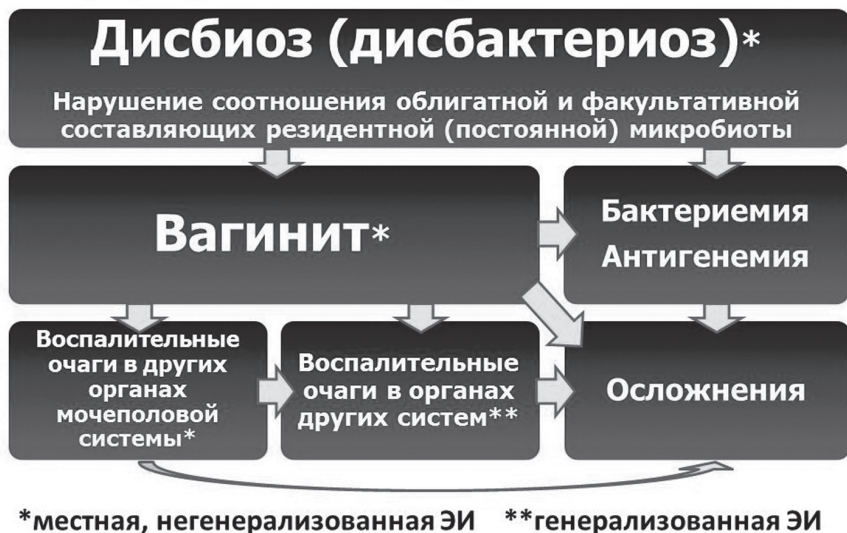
Дисбиоз (дисбактериоз)*

Нарушение соотношения облигатной и факультативной составляющих резидентной (постоянной) микробиоты

Вагинит*

Бактериемия
Антигенемия

Воспалительные очаги в других органах мочеполовой системы*

Воспалительные очаги в органах других систем**

Осложнения

*местная, негенерализованная ЭИ **генерализованная ЭИ